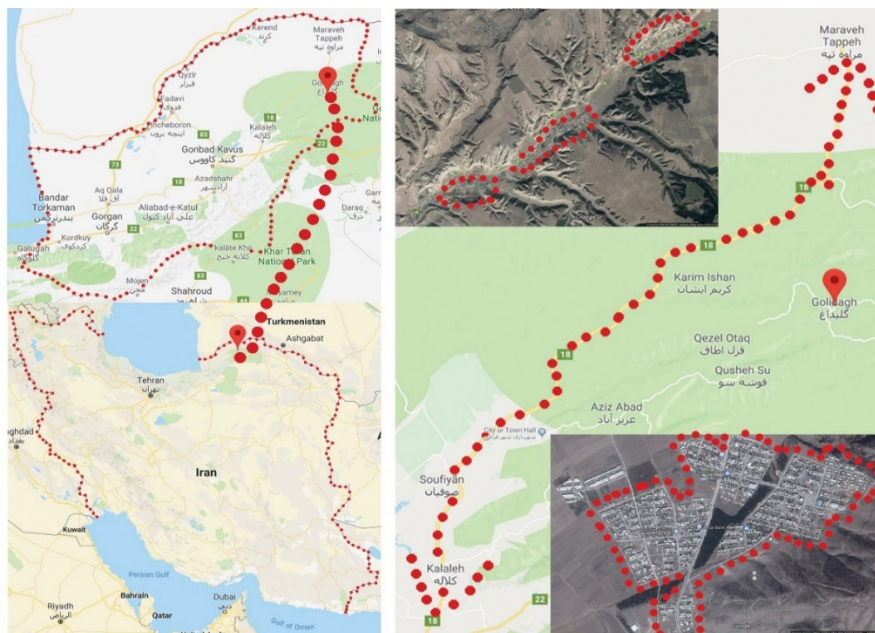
Kerend
Maraveh Tappeh
مراوه تپه
Gonbad Kavus
گنبد کاووس
Kalaleh
کلاله
Azadshahr
آزادشهر
Aq Qala
آق قلا
Aliabad-e-Katul
علی آباد کتول
Bandar Torkaman
بندرترکمن
Gorgan
گرگان
Kordkuy
کردکوی
Galugah
گلوگاه
Kalateh Khij
کلاته خیج
Khar Turan National Park
Shahroud
Mojen
Daraq
درق
Incheboron
اینچه برون
Gomishan
Yazir
Turkmenistan
Ashgabat
Tehran
تهران
Iran
Baghdad
Kuwait
Persian Gulf
Bahrain
Qatar
Dubai
دبی
Riyadh
الرياض
Gulf of Oman
83
73
22
44
16

Maraveh Tappeh
مراوه تپه
18
Karim Ishan
کریم ایشان
Golidagh
گلیداغ
Qezel Otaq
قزل اطاق
Qusheh Su
قوشه سو
Aziz Abad
عزیز آباد
City or Town Hall
Soufiyan
صوفیان
Kalaleh
کلاله
22
18